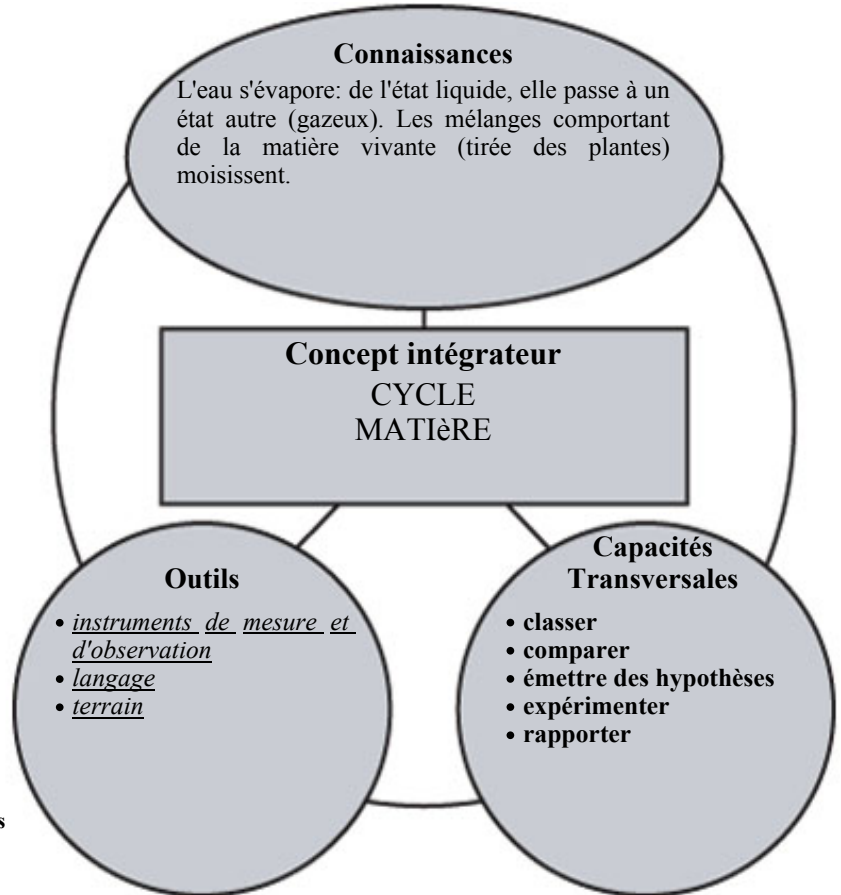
Connaissances

L'eau s'évapore: de l'état liquide, elle passe à un état autre (gazeux). Les mélanges comportant de la matière vivante (tirée des plantes) moisissent.

Concept intégrateur
CYCLE
MATIèRE

Outils

• instruments de mesure et d'observation
• langage
• terrain

Capacités Transversales

• classer
• comparer
• émettre des hypothèses
• expérimenter
• rapporter

s